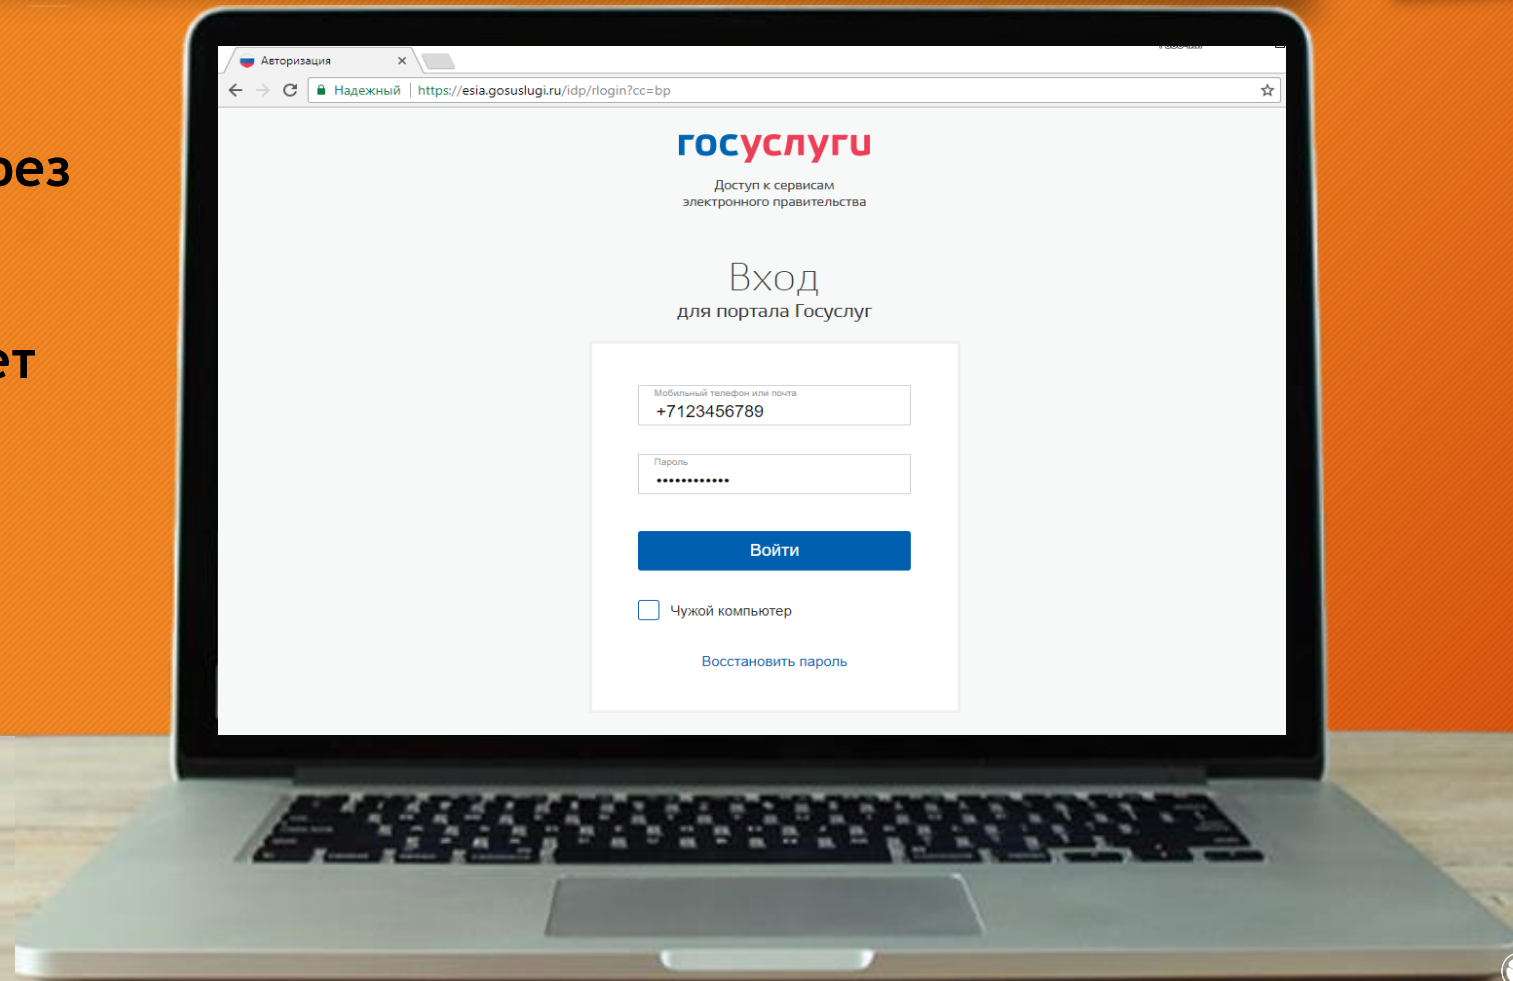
рез

ет

Авторизация ×

Надежный | https://esia.gosuslugi.ru/idp/rlogin?cc=bp

госуслуги

Доступ к сервисам
электронного правительства

Вход
для портала Госуслуг

Мобильный телефон или почта
+7123456789

Пароль
••••••••••••

Войти

Чужой компьютер

Восстановить пароль